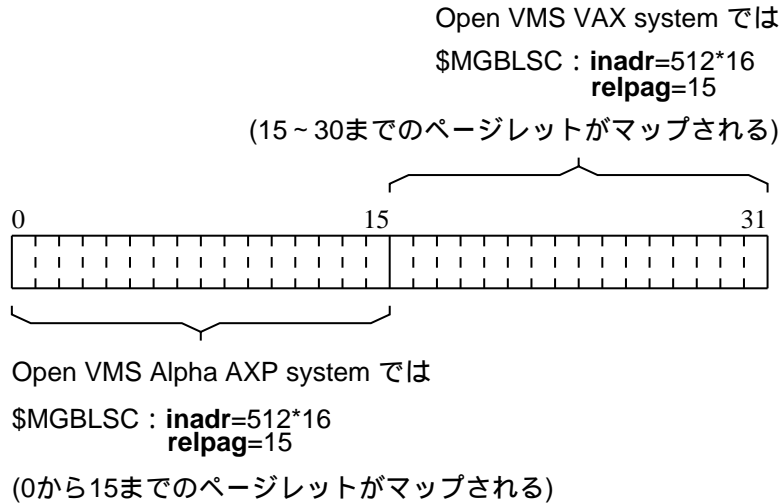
Open VMS VAX system では

$MGBLSC：**inadr**=512*16
**relpag**=15

(15~30までのページレットがマップされる)

0

15

31

Open VMS Alpha AXP system では

$MGBLSC：**inadr**=512*16
**relpag**=15

(0から15までのページレットがマップされる)